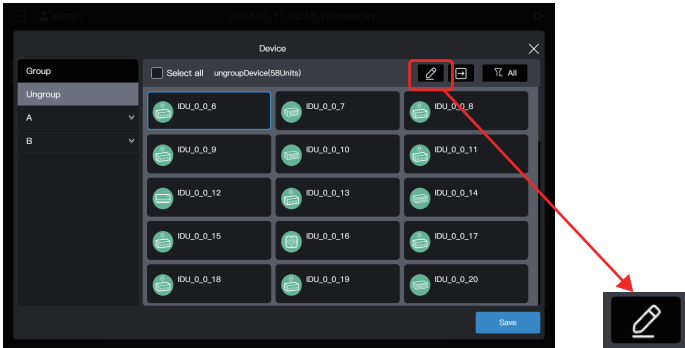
admin 2023.01.11 09:16 Wednesday

Device

Group
Ungroup
A
B

Select all ungroupDevice(58Units)

All

IDU_0_0_6
IDU_0_0_7
IDU_0_0_8
IDU_0_0_9
IDU_0_0_10
IDU_0_0_11
IDU_0_0_12
IDU_0_0_13
IDU_0_0_14
IDU_0_0_15
IDU_0_0_16
IDU_0_0_17
IDU_0_0_18
IDU_0_0_19
IDU_0_0_20

Save